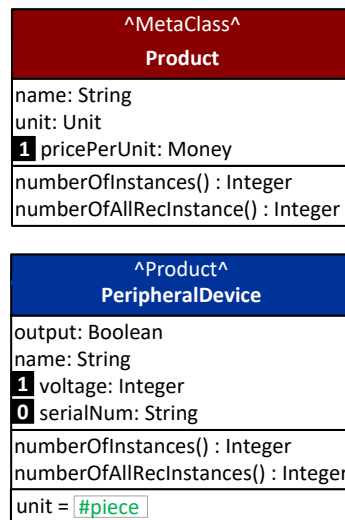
^MetaClass^
Product

name: String
unit: Unit
1 pricePerUnit: Money

numberOfInstances() : Integer
numberOfAllRecInstance() : Integer

^Product^
PeripheralDevice

output: Boolean
name: String
1 voltage: Integer
0 serialNum: String

numberOfInstances() : Integer
numberOfAllRecInstances() : Integer

unit = #piece